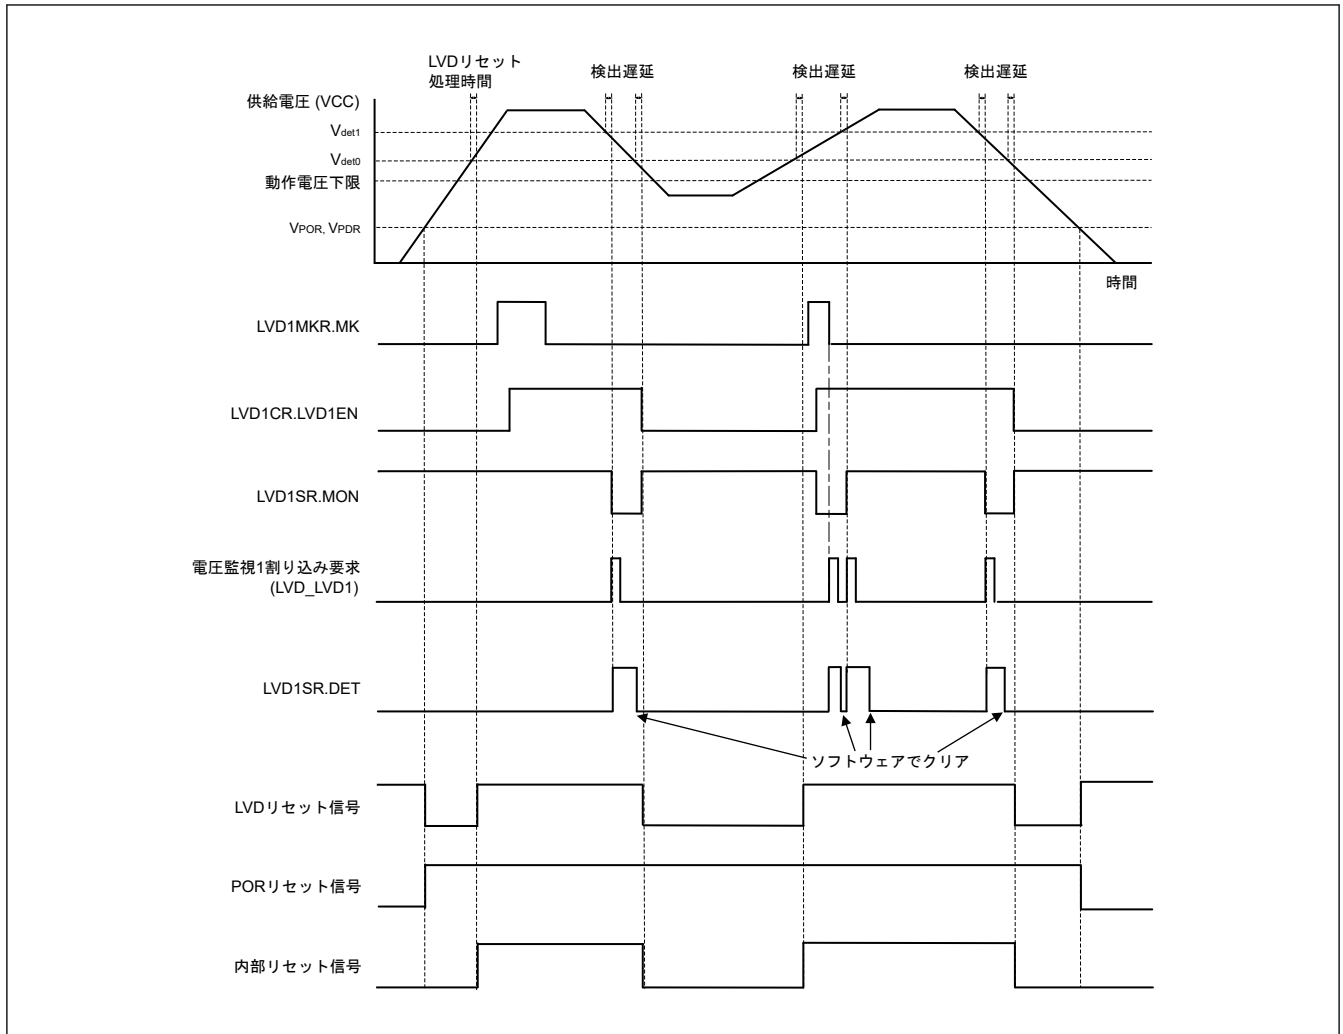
LVDリセット
処理時間

検出遅延

検出遅延

検出遅延

供給電圧 (VCC)

$V_{det1}$

$V_{det0}$

動作電圧下限

VPOR, VPDR

時間

LVD1MKR.MK

LVD1CR.LVD1EN

LVD1SR.MON

電圧監視1割り込み要求
(LVD_LVD1)

LVD1SR.DET

ソフトウェアでクリア

LVDリセット信号

PORリセット信号

内部リセット信号